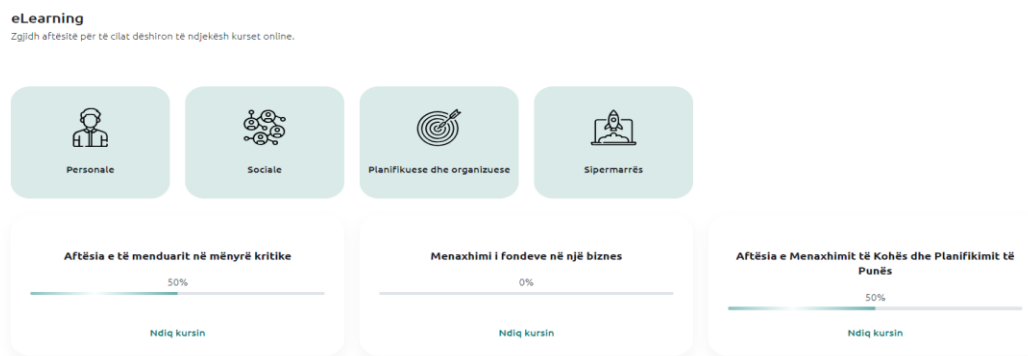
eLearning
Zgjidh aftësitë për të cilat dëshiron të ndjekësh kurset online.

Personale

Sociale

Planifikuese dhe organizuese

Sipermarrës

Aftësia e të menduarit në mënyrë kritike
50%
Ndiq kursin

Menaxhimi i fondeve në një biznes
0%
Ndiq kursin

Aftësia e Menaxhimit të Kohës dhe Planifikimit të Punës
50%
Ndiq kursin